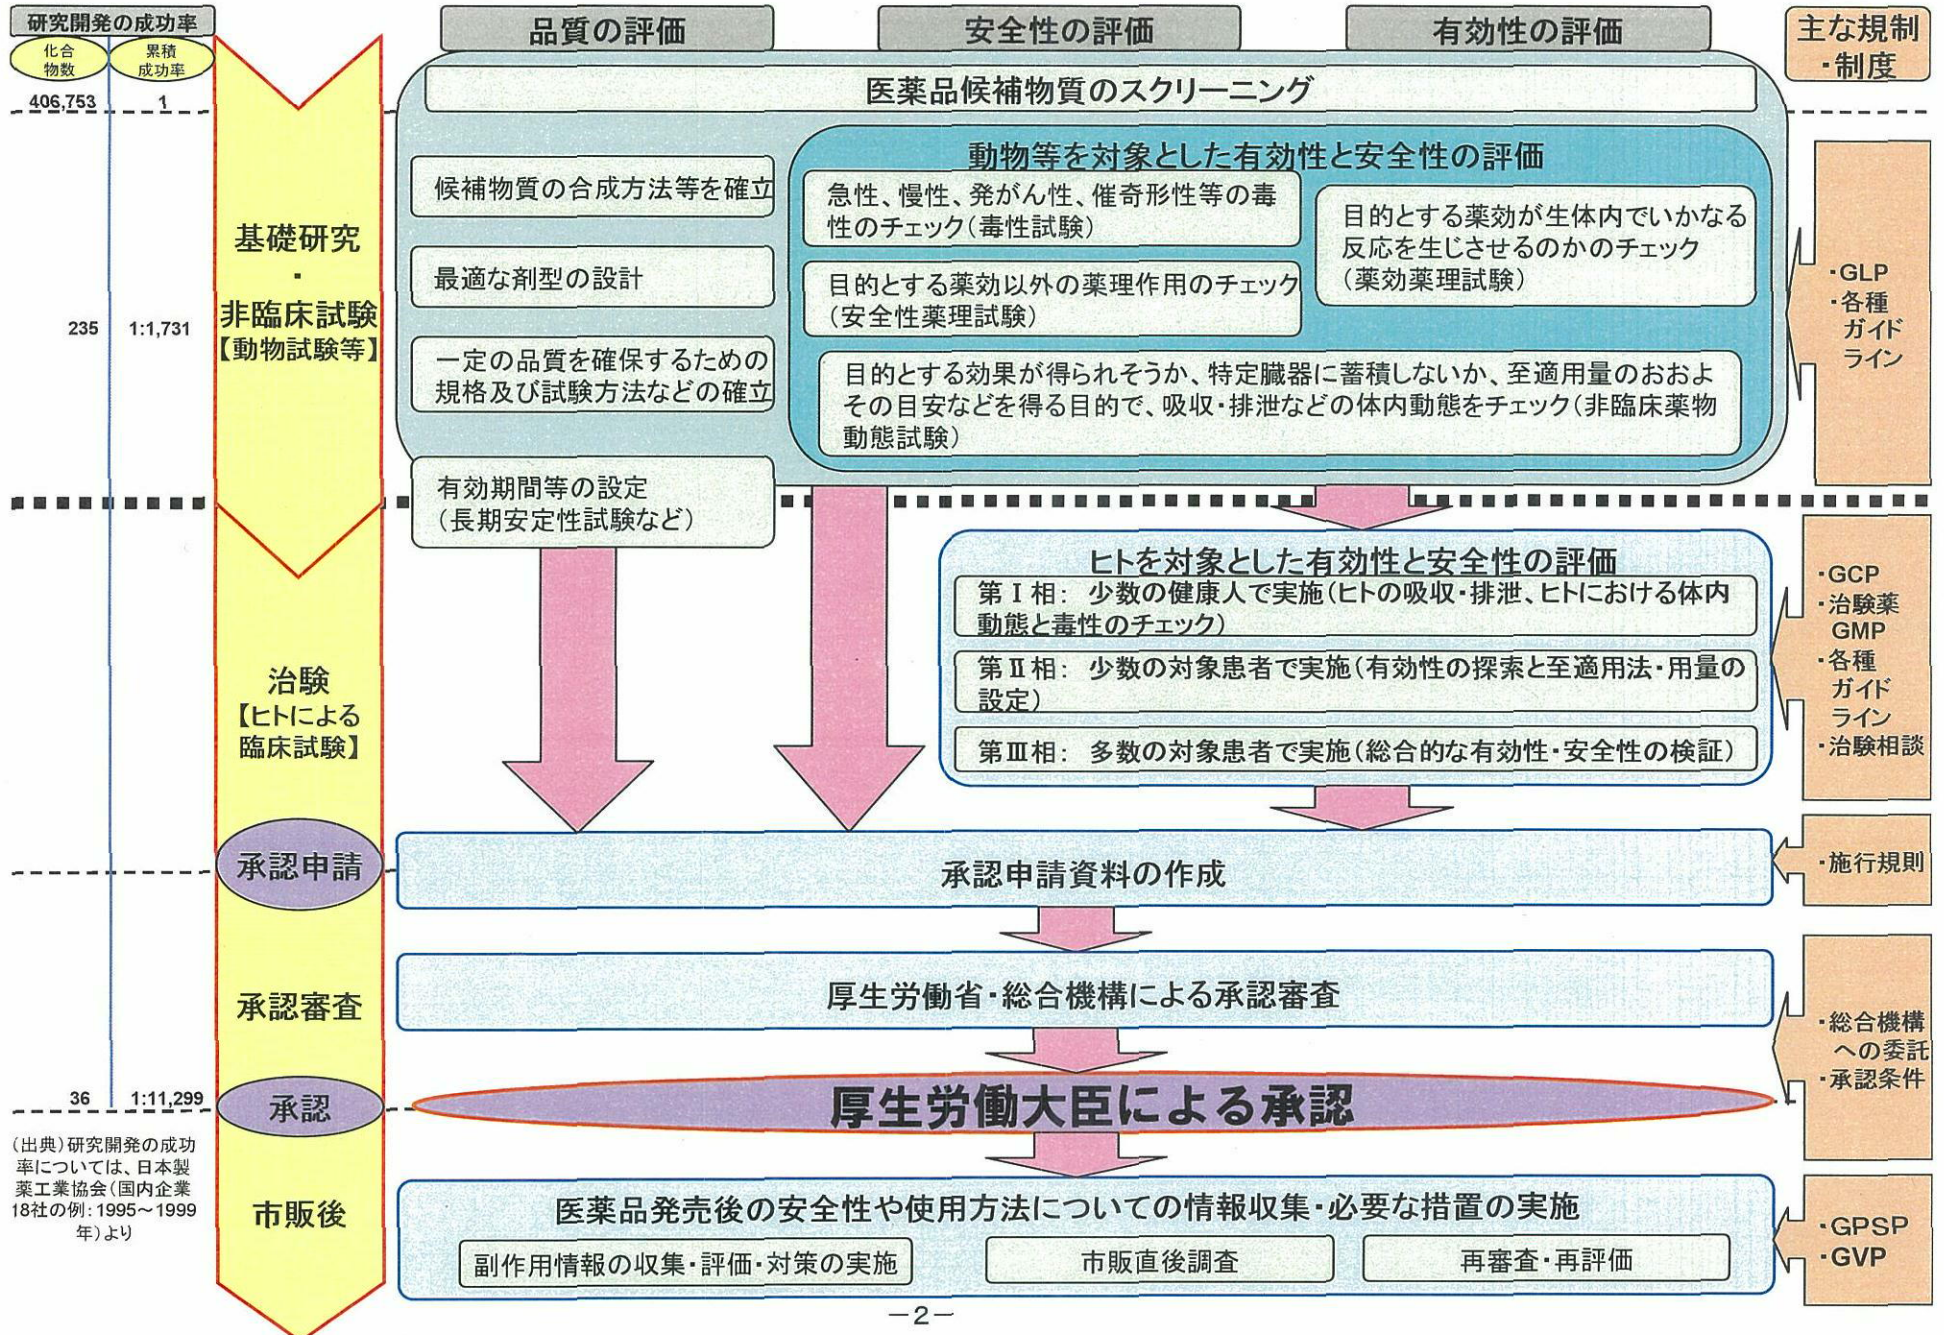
研究開発の成功率

化合物数

累積成功率

406,753

1

235

1:1,731

36

1:11,299

（出典）研究開発の成功率については、日本製薬工業協会（国内企業18社の例：1995～1999年）より

基礎研究
・
非臨床試験
【動物試験等】

治験
【ヒトによる臨床試験】

承認申請

承認審査

承認

市販後

品質の評価

安全性の評価

有効性の評価

主な規制・制度

医薬品候補物質のスクリーニング

候補物質の合成方法等を確立

最適な剤型の設計

一定の品質を確保するための規格及び試験方法などの確立

有効期間等の設定（長期安定性試験など）

動物等を対象とした有効性と安全性の評価

急性、慢性、発がん性、催奇形性等の毒性のチェック（毒性試験）

目的とする薬効以外の薬理作用のチェック（安全性薬理試験）

目的とする薬効が生体内でいかなる反応を生じさせるのかのチェック（薬効薬理試験）

目的とする効果が得られそうか、特定臓器に蓄積しないか、至適用量のおおよその目安などを得る目的で、吸収・排泄などの体内動態をチェック（非臨床薬物動態試験）

・GLP
・各種ガイドライン

ヒトを対象とした有効性と安全性の評価

第Ⅰ相： 少数の健康人で実施（ヒトの吸収・排泄、ヒトにおける体内動態と毒性のチェック）

第Ⅱ相： 少数の対象患者で実施（有効性の探索と至適用法・用量の設定）

第Ⅲ相： 多数の対象患者で実施（総合的な有効性・安全性の検証）

・GCP
・治験薬GMP
・各種ガイドライン
・治験相談

承認申請資料の作成

・施行規則

厚生労働省・総合機構による承認審査

・総合機構への委託
・承認条件

厚生労働大臣による承認

医薬品発売後の安全性や使用方法についての情報収集・必要な措置の実施

副作用情報の収集・評価・対策の実施

市販直後調査

再審査・再評価

・GPSP
・GVP

－2－